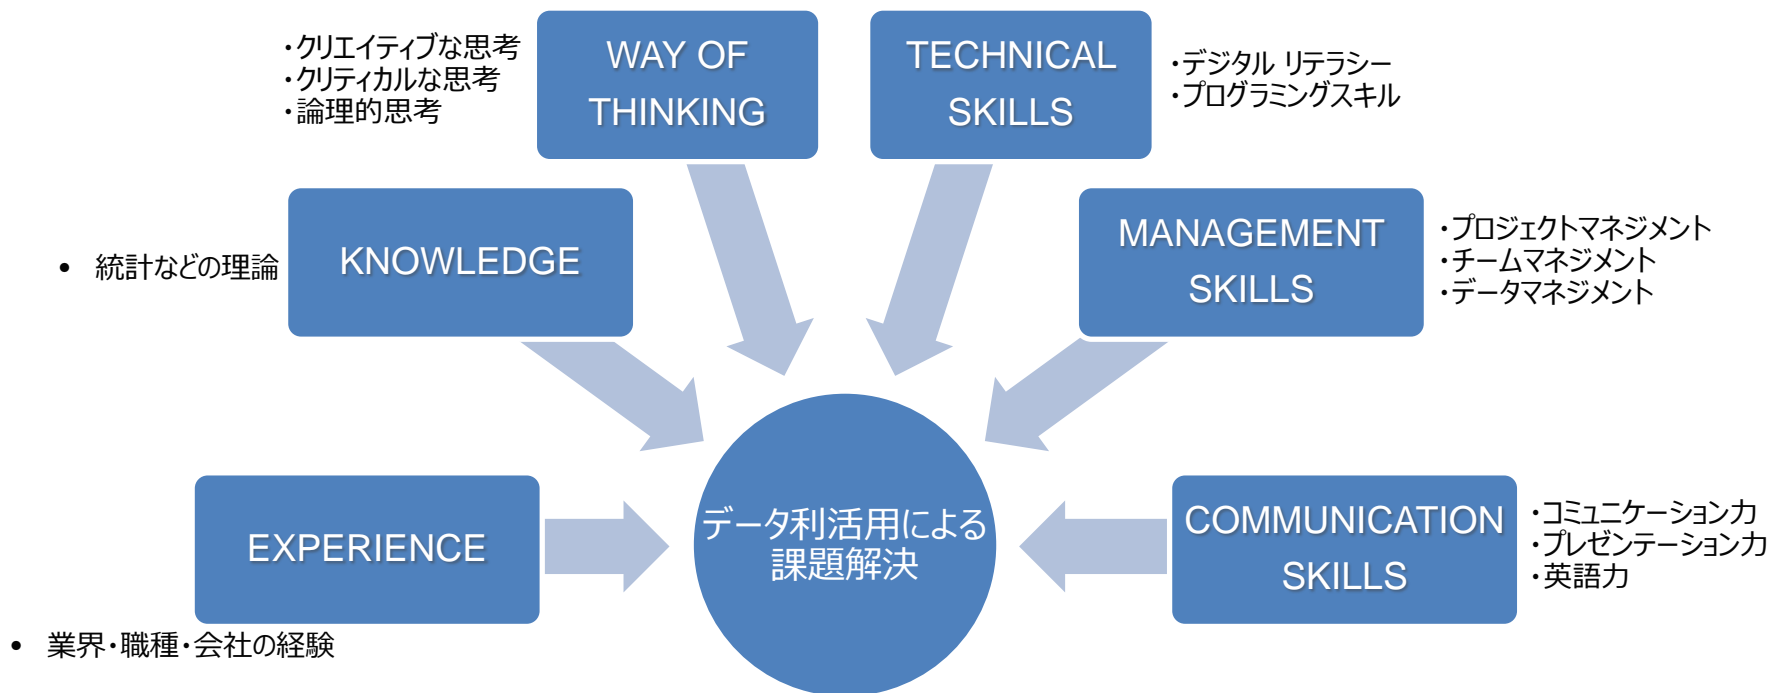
・クリエイティブな思考
・クリティカルな思考
・論理的思考

WAY OF THINKING

TECHNICAL SKILLS

・デジタル リテラシー
・プログラミングスキル

• 統計などの理論

KNOWLEDGE

MANAGEMENT SKILLS

・プロジェクトマネジメント
・チームマネジメント
・データマネジメント

EXPERIENCE

データ利活用による課題解決

COMMUNICATION SKILLS

・コミュニケーション力
・プレゼンテーション力
・英語力

• 業界・職種・会社の経験